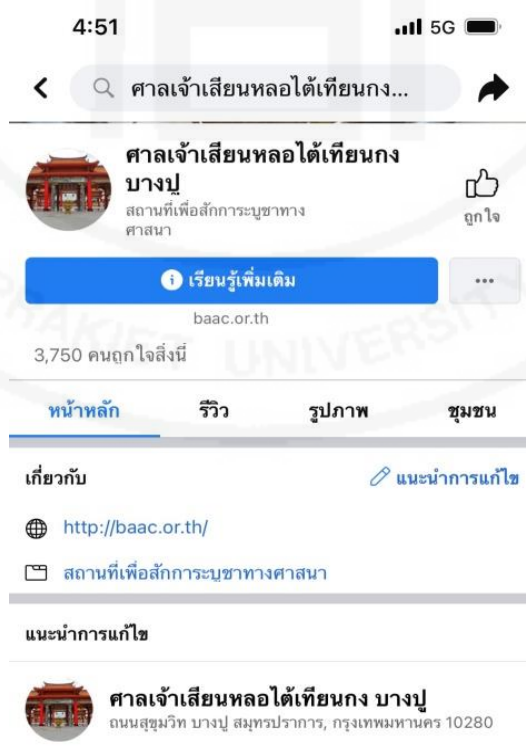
4:51

5G

ศาลเจ้าเสียนหลอไต้เทียนกง...

ศาลเจ้าเสียนหลอไต้เทียนกง บางปู

สถานที่เพื่อสักการะบูชาทางศาสนา

ถูกใจ

เรียนรู้เพิ่มเติม

...

baac.or.th

3,750 คนถูกใจสิ่งนี้

หน้าหลัก

รีวิว

รูปภาพ

ชุมชน

เกี่ยวกับ

แนะนำการแก้ไข

http://baac.or.th/

สถานที่เพื่อสักการะบูชาทางศาสนา

แนะนำการแก้ไข

ศาลเจ้าเสียนหลอไต้เทียนกง บางปู

ถนนสุขุมวิท บางปู สมุทรปราการ, กรุงเทพมหานคร 10280